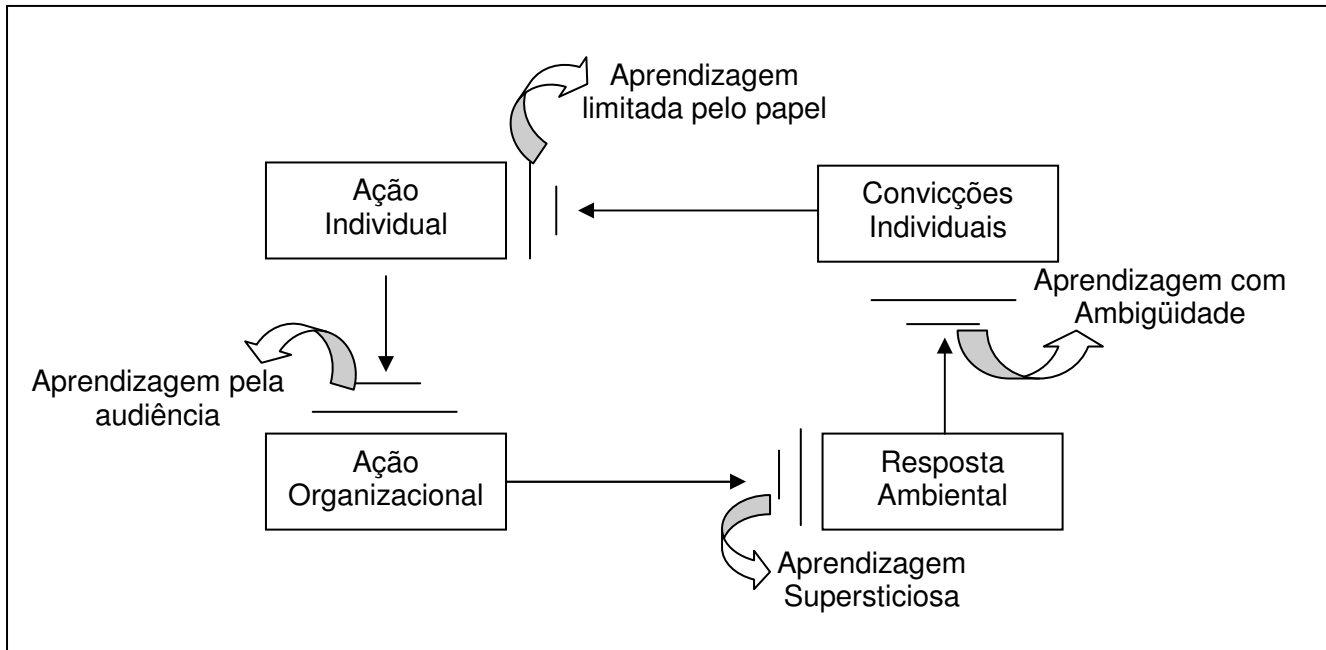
Aprendizagem limitada pelo papel

Ação Individual

Convicções Individuais

Aprendizagem com Ambigüidade

Aprendizagem pela audiência

Ação Organizacional

Resposta Ambiental

Aprendizagem Supersticiosa